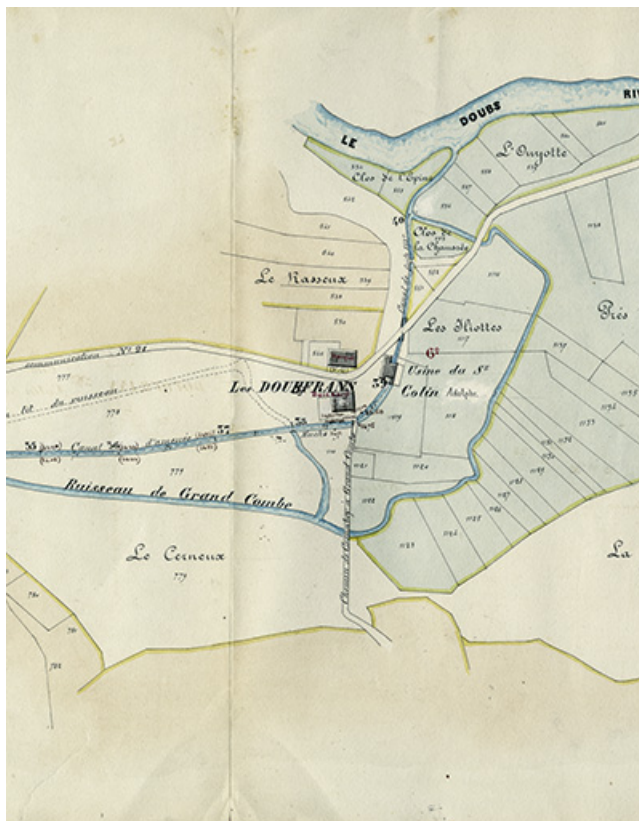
LE DOUBS RI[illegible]

L'Ouyotte

Clos de l'Epine

Clos de la Chenarde

Le Rasseux

Les Ilottes

6e

Prés

Les DOUBFRANS

Usine du Sr Colin Adolphe

Communication No 21

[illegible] du ruisseau

Canal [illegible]

Ruisseau de Grand Combe

Le Cerneux

La

Chemin de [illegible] à Grand Combe

777

779

1017

1018